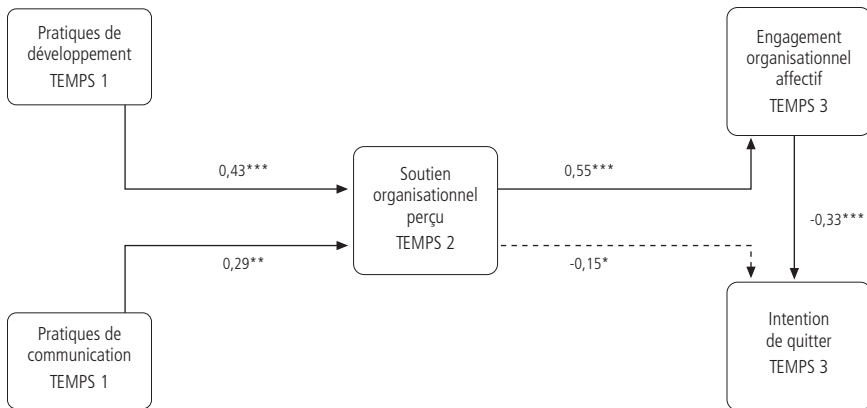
Pratiques de développement
TEMPS 1

0,43***

Soutien organisationnel perçu
TEMPS 2

0,55***

Engagement organisationnel affectif
TEMPS 3

-0,33***

0,29**

-0,15*

Pratiques de communication
TEMPS 1

Intention de quitter
TEMPS 3